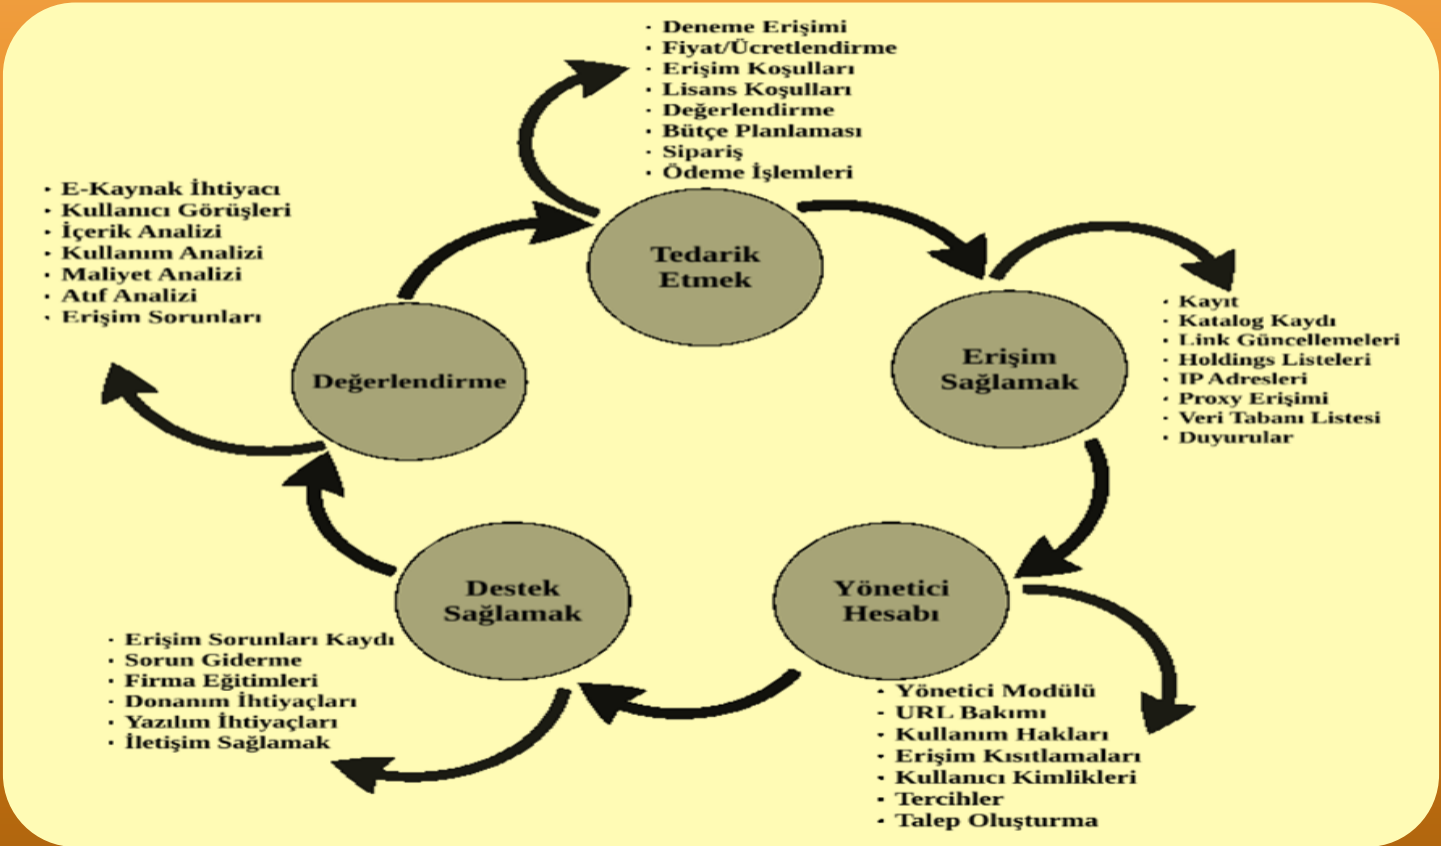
· Deneme Erişimi
· Fiyat/Ücretlendirme
· Erişim Koşulları
· Lisans Koşulları
· Değerlendirme
· Bütçe Planlaması
· Sipariş
· Ödeme İşlemleri

· E-Kaynak İhtiyacı
· Kullanıcı Görüşleri
· İçerik Analizi
· Kullanım Analizi
· Maliyet Analizi
· Atıf Analizi
· Erişim Sorunları

Tedarik Etmek

Erişim Sağlamak

· Kayıt
· Katalog Kaydı
· Link Güncellemeleri
· Holdings Listeleri
· IP Adresleri
· Proxy Erişimi
· Veri Tabanı Listesi
· Duyurular

Değerlendirme

Yönetici Hesabı

Destek Sağlamak

· Erişim Sorunları Kaydı
· Sorun Giderme
· Firma Eğitimleri
· Donanım İhtiyaçları
· Yazılım İhtiyaçları
· İletişim Sağlamak

· Yönetici Modülü
· URL Bakımı
· Kullanım Hakları
· Erişim Kısıtlamaları
· Kullanıcı Kimlikleri
· Tercihler
· Talep Oluşturma